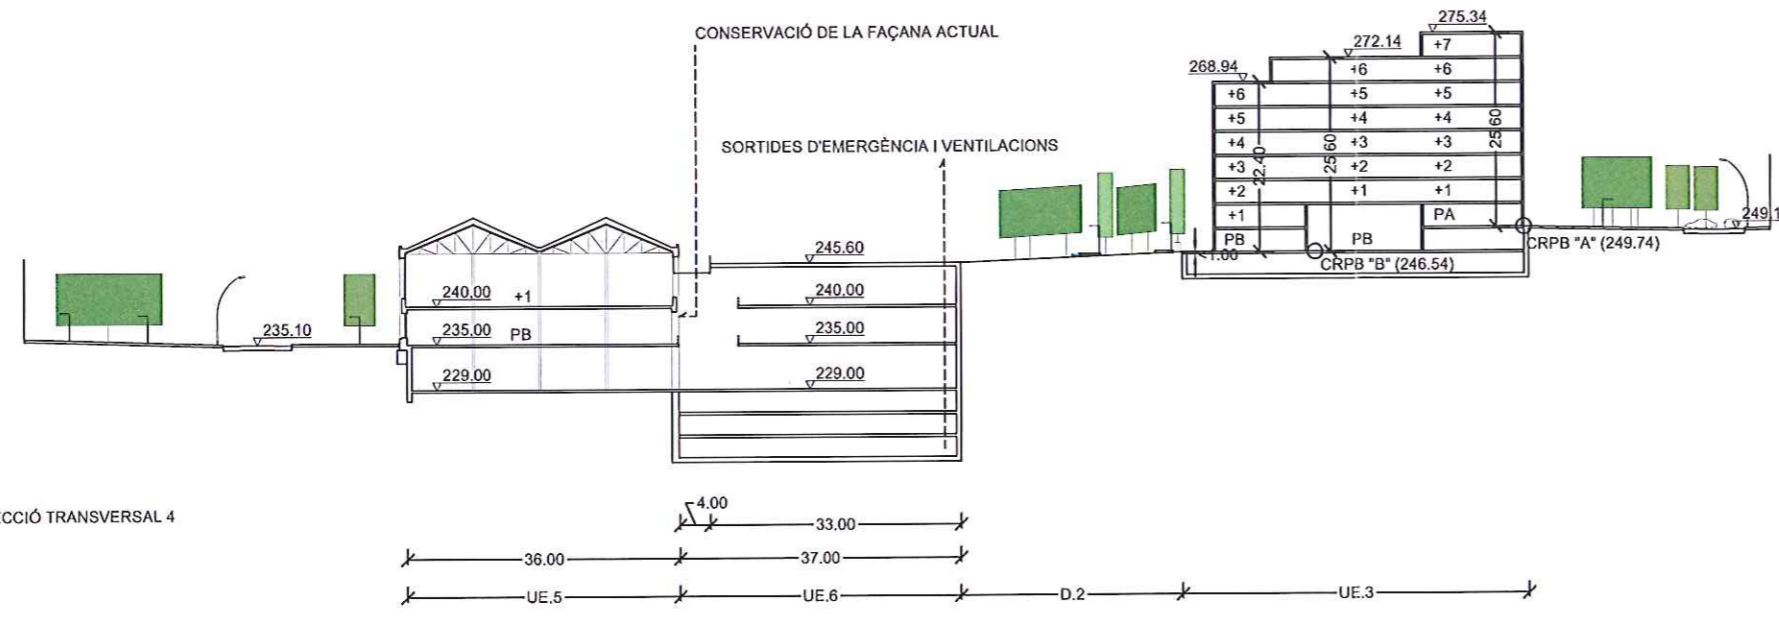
CONSERVACIÓ DE LA FAÇANA ACTUAL

SORTIDES D'EMERGÈNCIA I VENTILACIONS

275.34
272.14
268.94
+7
+6 +6
+6 +5 +5
+5 +4 +4
+4 +3 +3
+3 +2 +2
+2 +1 +1
+1 PA
PB PB
22.40
25.60
25.60
1.00
CRPB "B" (246.54)
CRPB "A" (249.74)
249.1

245.60
240.00 +1
240.00
235.00 PB
235.00
229.00
229.00
235.10

ECCIÓ TRANSVERSAL 4

4.00
33.00
36.00
37.00
UE.5
UE.6
D.2
UE.3